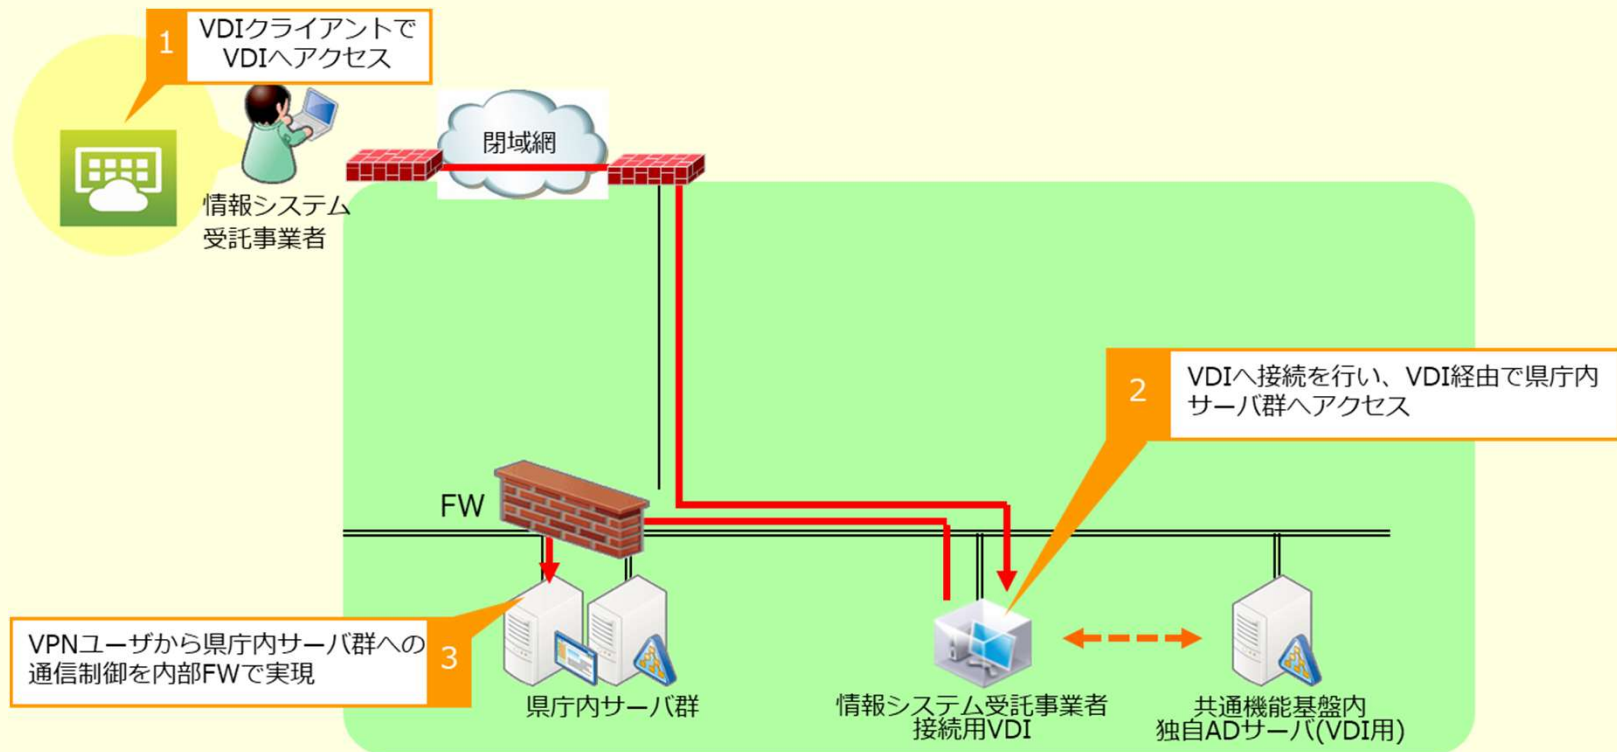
1
VDIクライアントで
VDIへアクセス

情報システム
受託事業者

閉域網

2
VDIへ接続を行い、VDI経由で県庁内
サーバ群へアクセス

FW

3
VPNユーザから県庁内サーバ群への
通信制御を内部FWで実現

県庁内サーバ群

情報システム受託事業者
接続用VDI

共通機能基盤内
独自ADサーバ(VDI用)